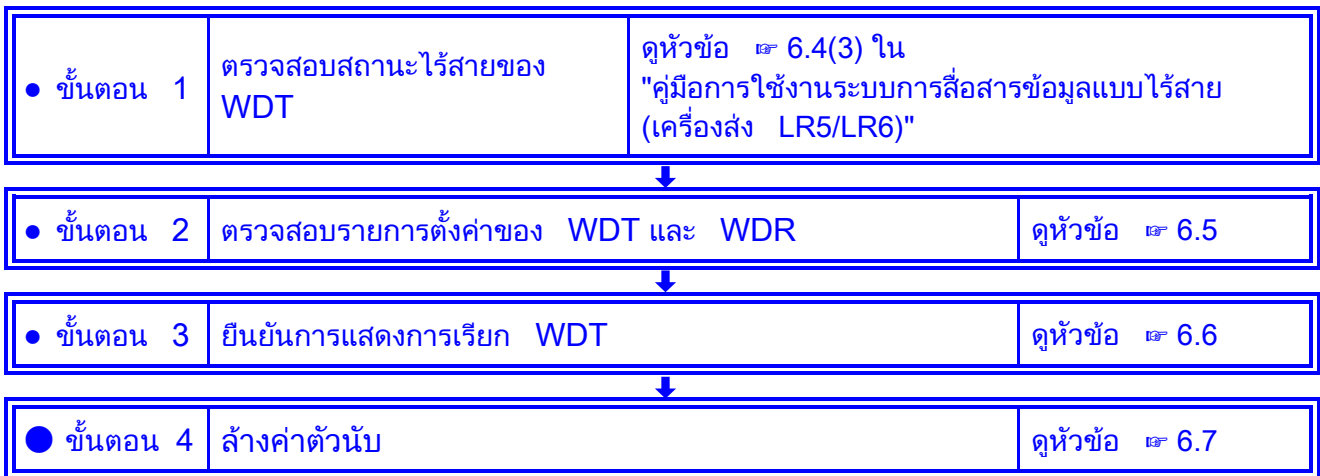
| ● ขั้นตอน 1 | ตรวจสอบสถานะไร้สายของ WDT | ดูหัวข้อ ☞ 6.4(3) ใน "คู่มือการใช้งานระบบการสื่อสารข้อมูลแบบไร้สาย (เครื่องส่ง LR5/LR6)" |
|---|---|---|

| ● ขั้นตอน 2 | ตรวจสอบรายการตั้งค่าของ WDT และ WDR | ดูหัวข้อ ☞ 6.5 |
|---|---|---|

| ● ขั้นตอน 3 | ยืนยันการแสดงการเรียก WDT | ดูหัวข้อ ☞ 6.6 |
|---|---|---|

| ● ขั้นตอน 4 | ล้างค่าตัวนับ | ดูหัวข้อ ☞ 6.7 |
|---|---|---|